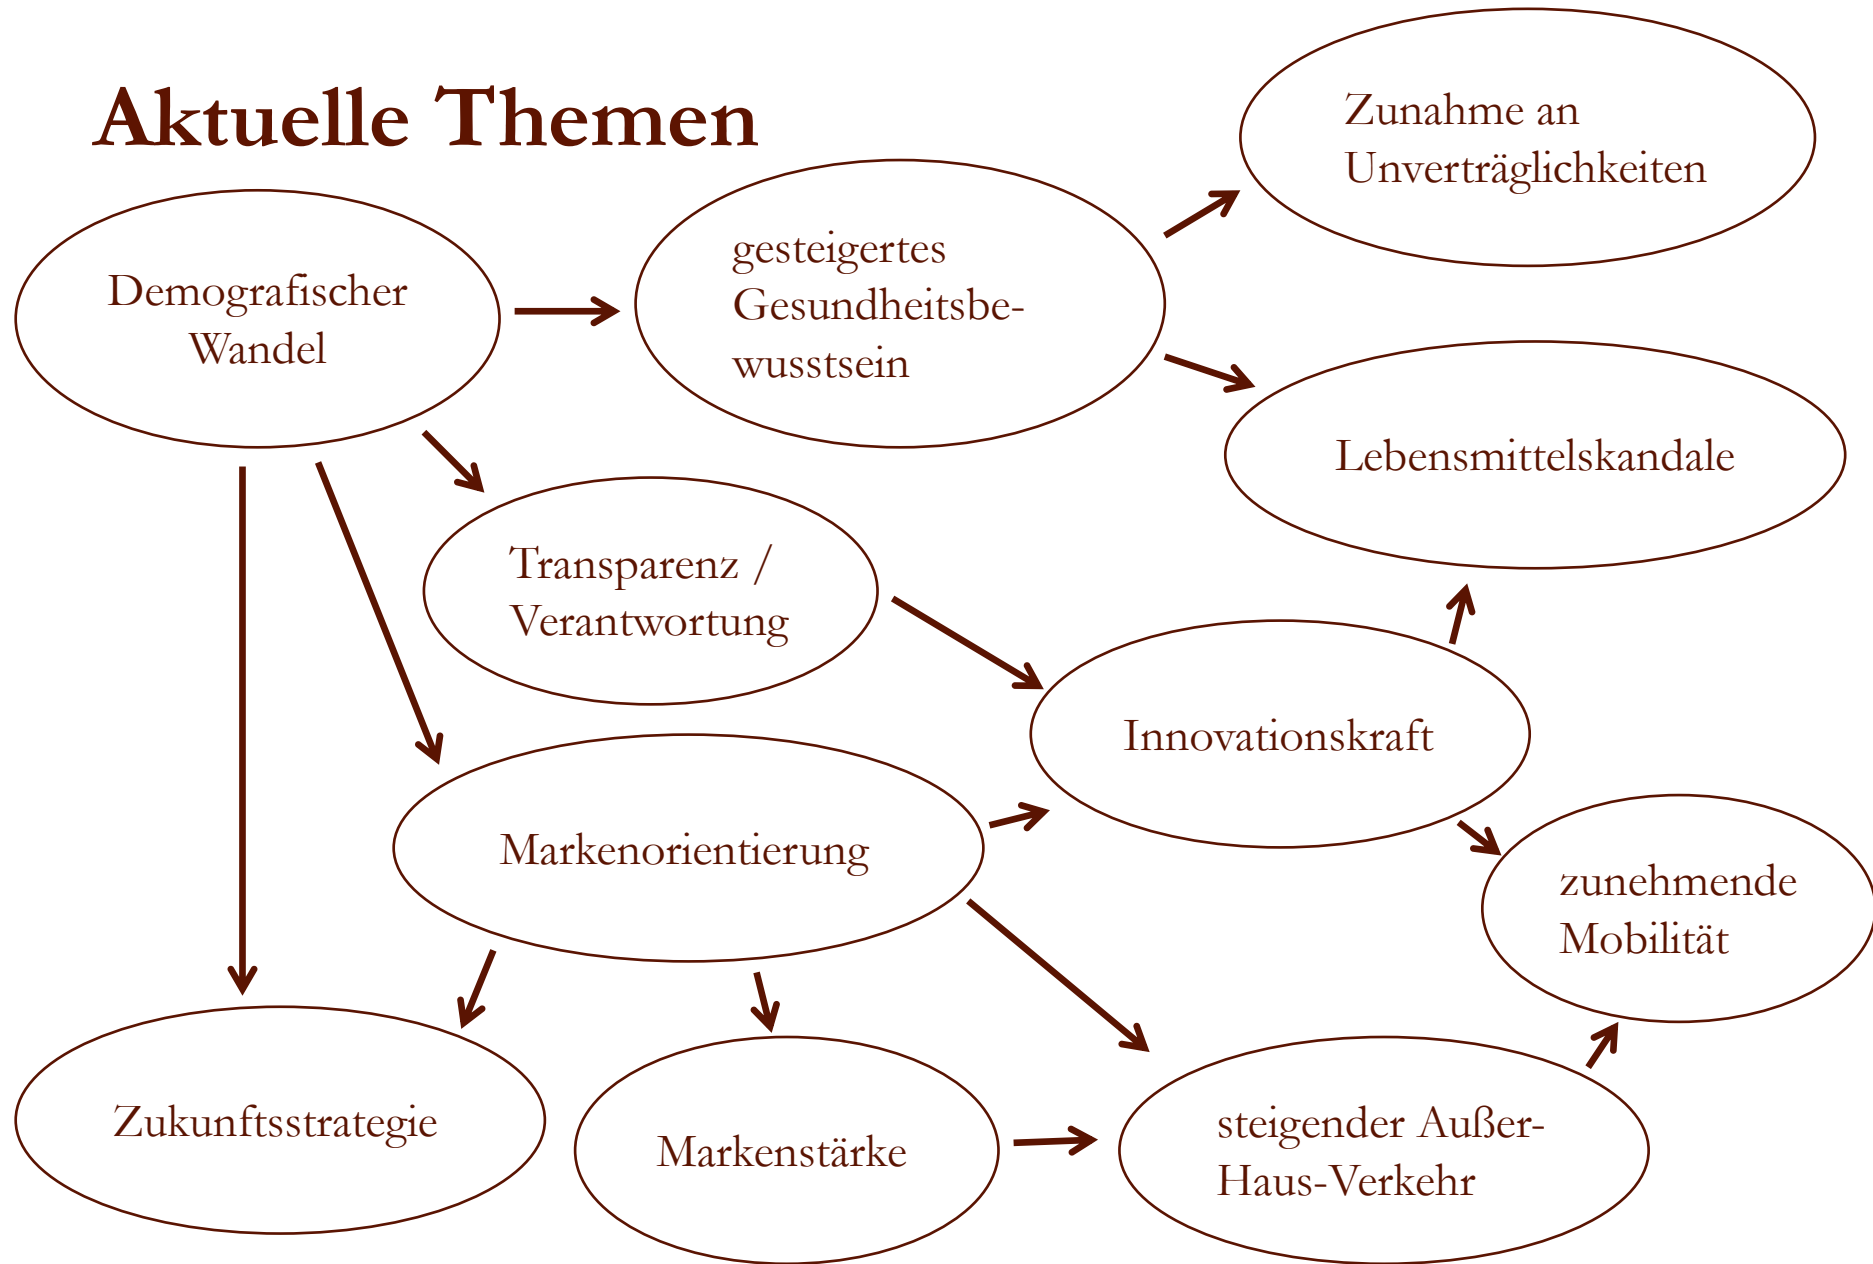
Aktuelle Themen

Zunahme an Unverträglichkeiten

Demografischer Wandel

gesteigertes Gesundheitsbewusstsein

Lebensmittelskandale

Transparenz / Verantwortung

Innovationskraft

Markenorientierung

zunehmende Mobilität

Zukunftsstrategie

Markenstärke

steigender Außer-Haus-Verkehr